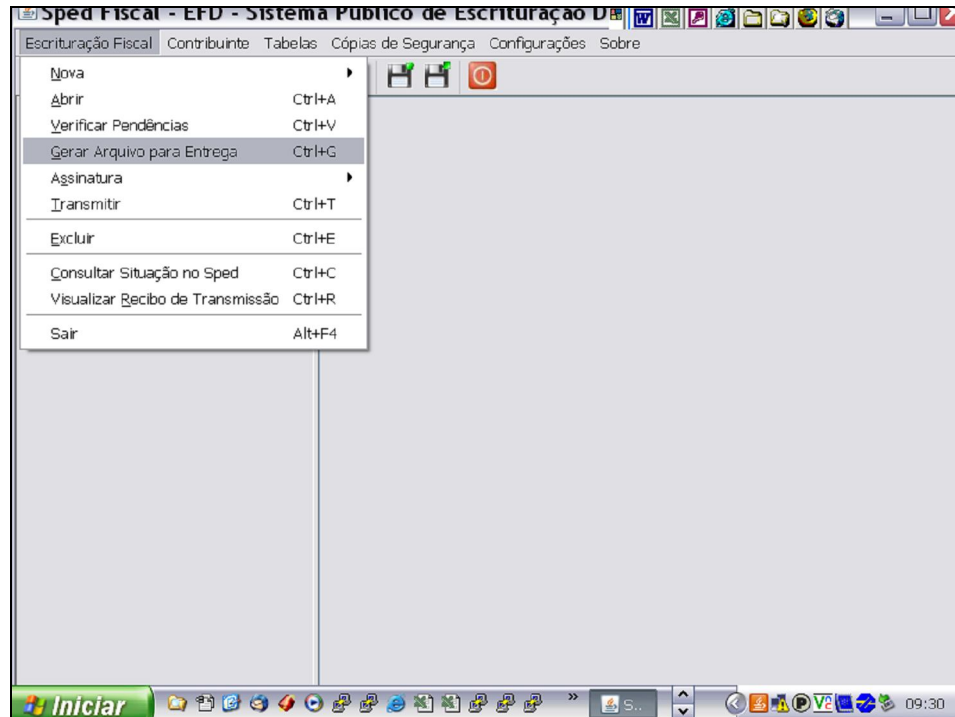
Sped Fiscal - EFD - Sistema Público de Escrituração D

Escrituração Fiscal Contribuinte Tabelas Cópias de Segurança Configurações Sobre

| | |
|---|---|
| Nova | |
| Abrir | Ctrl+A |
| Verificar Pendências | Ctrl+V |
| Gerar Arquivo para Entrega | Ctrl+G |
| Assinatura | |
| Transmitir | Ctrl+T |
| Excluir | Ctrl+E |
| Consultar Situação no Sped | Ctrl+C |
| Visualizar Recibo de Transmissão | Ctrl+R |
| Sair | Alt+F4 |

Iniciar

S...

09:30